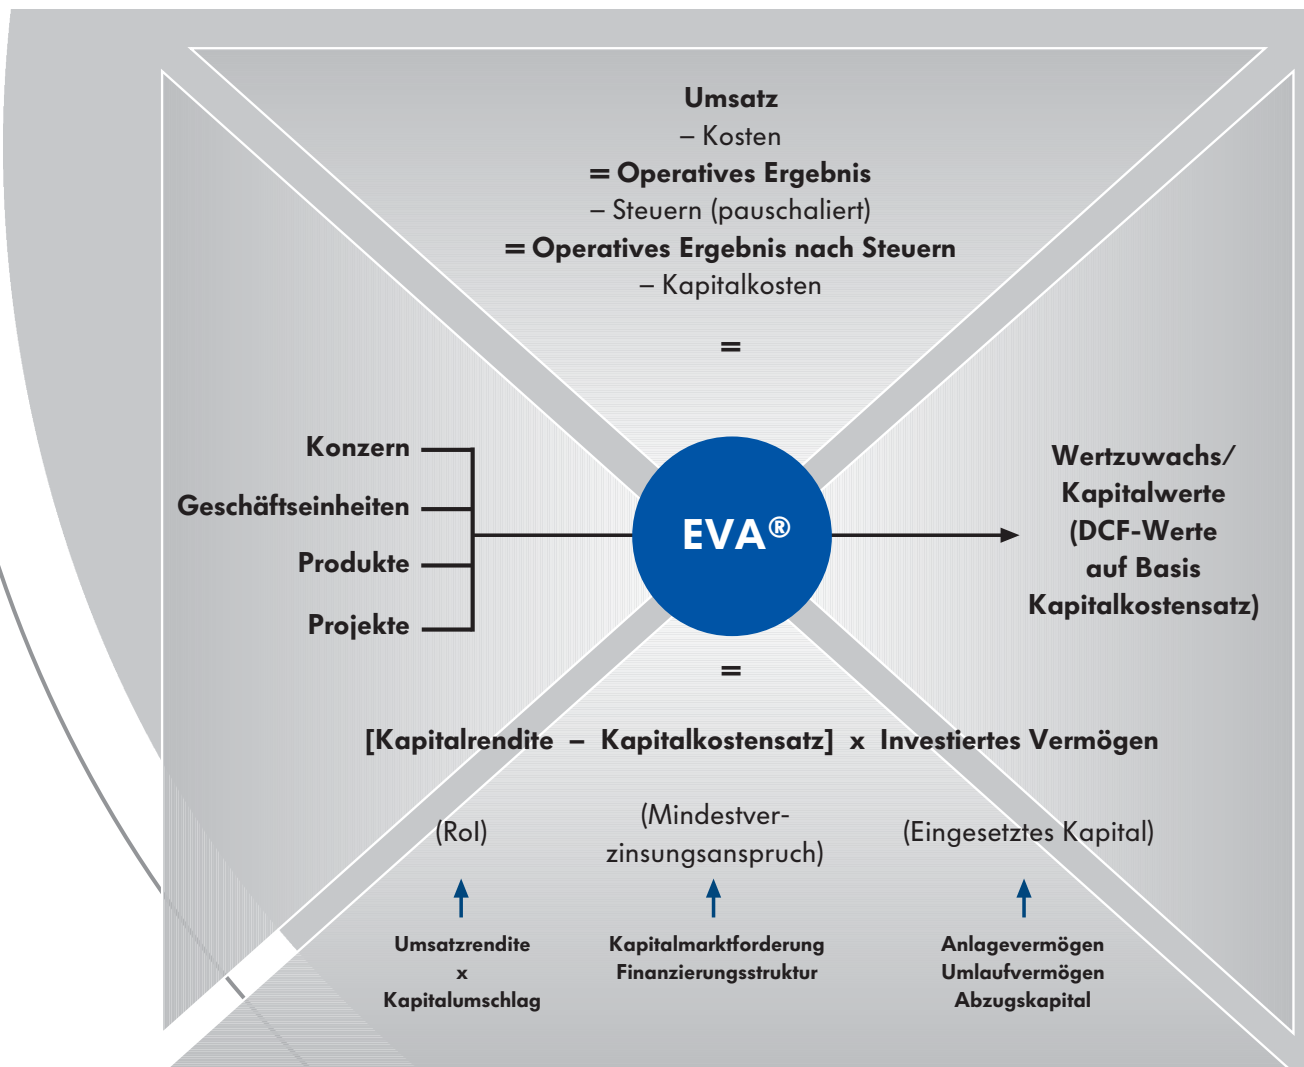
Umsatz
– Kosten
= Operatives Ergebnis
– Steuern (pauschaliert)
= Operatives Ergebnis nach Steuern
– Kapitalkosten

=

Konzern
Geschäftseinheiten
Produkte
Projekte

EVA®

Wertzuwachs/ Kapitalwerte (DCF-Werte auf Basis Kapitalkostensatz)

=

[Kapitalrendite – Kapitalkostensatz] x Investiertes Vermögen

(RoI)

(Mindestverzinsungsanspruch)

(Eingesetztes Kapital)

Umsatzrendite
x
Kapitalumschlag

Kapitalmarktforderung
Finanzierungsstruktur

Anlagevermögen
Umlaufvermögen
Abzugskapital